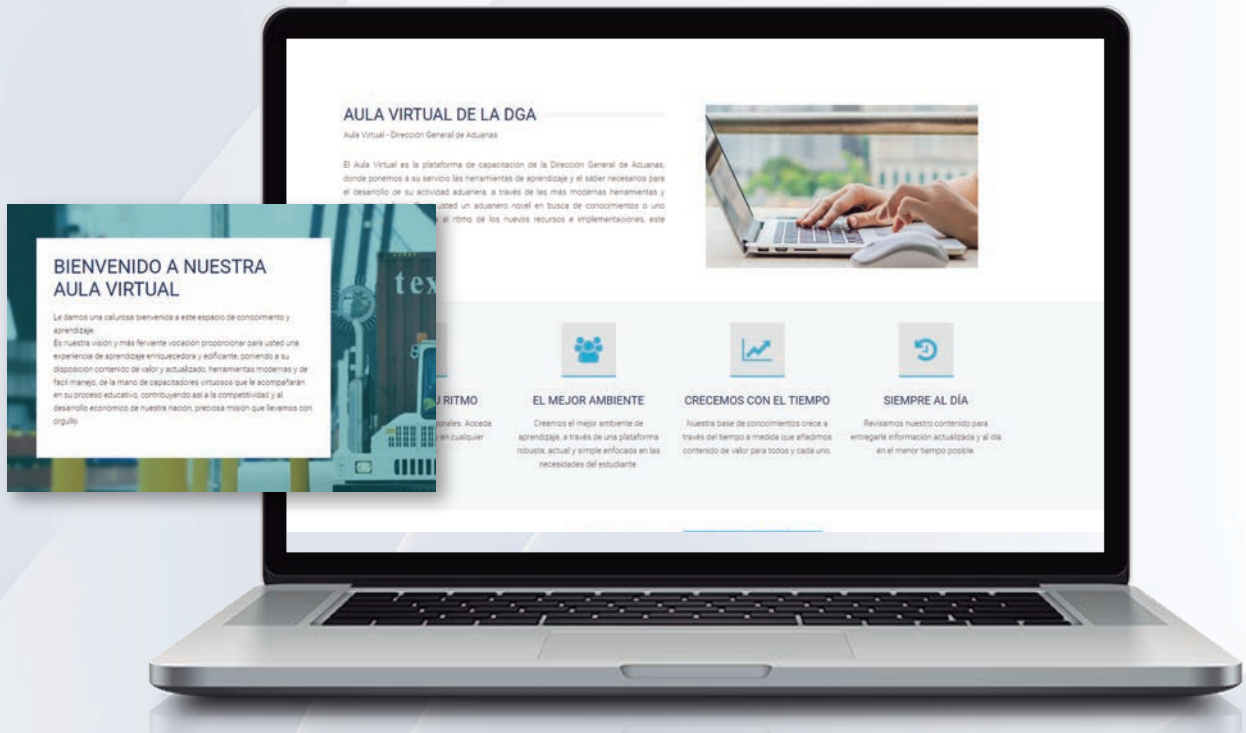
AULA VIRTUAL DE LA DGA

Aula Virtual - Dirección General de Aduanas

El Aula Virtual es la plataforma de capacitación de la Dirección General de Aduanas, donde ponemos a su servicio las herramientas de aprendizaje y el saber necesarios para el desarrollo de su actividad aduanera, a través de las más modernas herramientas y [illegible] usted un aduanero novel en busca de conocimientos o uno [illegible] al ritmo de los nuevos recursos e implementaciones, este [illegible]

BIENVENIDO A NUESTRA AULA VIRTUAL

Le damos una calurosa bienvenida a este espacio de conocimiento y aprendizaje.
Es nuestra visión y más ferviente vocación proporcionar para usted una experiencia de aprendizaje enriquecedora y edificante, poniendo a su disposición contenido de valor y actualizado, herramientas modernas y de fácil manejo, de la mano de capacitadores virtuosos que le acompañarán en su proceso educativo, contribuyendo así a la competitividad y al desarrollo económico de nuestra nación, preciosa misión que llevamos con orgullo.

tex

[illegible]U RITMO

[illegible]porales. Acceda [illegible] en cualquier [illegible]

EL MEJOR AMBIENTE

Creamos el mejor ambiente de aprendizaje, a través de una plataforma robusta, actual y simple enfocada en las necesidades del estudiante.

CRECEMOS CON EL TIEMPO

Nuestra base de conocimientos crece a través del tiempo a medida que añadimos contenido de valor para todos y cada uno.

SIEMPRE AL DÍA

Revisamos nuestro contenido para entregarle información actualizada y al día en el menor tiempo posible.